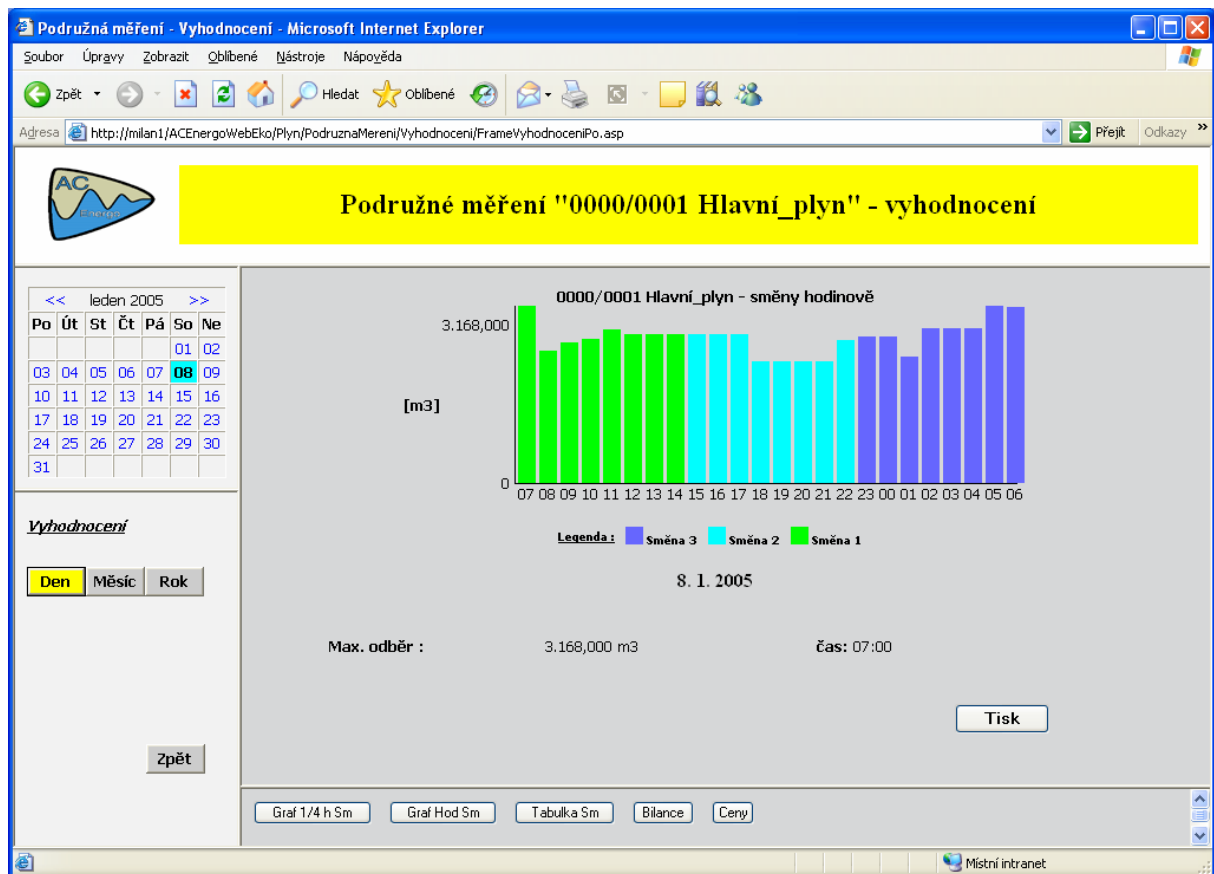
Podružná měření - Vyhodnocení - Microsoft Internet Explorer

Soubor Úpravy Zobrazit Oblíbené Nástroje Nápověda

Zpět Hledat Oblíbené

Adresa http://milan1/ACEnergoWebEko/Plyn/PodruznaMereni/Vyhodnoceni/FrameVyhodnoceniPo.asp Přejít Odkazy »

AC Energo

Podružné měření "0000/0001 Hlavní_plyn" - vyhodnocení

| << | | leden 2005 | | | | >> |
|---|---|---|---|---|---|---|
| Po | Út | St | Čt | Pá | So | Ne |
| | | | | | 01 | 02 |
| 03 | 04 | 05 | 06 | 07 | 08 | 09 |
| 10 | 11 | 12 | 13 | 14 | 15 | 16 |
| 17 | 18 | 19 | 20 | 21 | 22 | 23 |
| 24 | 25 | 26 | 27 | 28 | 29 | 30 |
| 31 | | | | | | |

Vyhodnocení

Den Měsíc Rok

Zpět

0000/0001 Hlavní_plyn - směny hodinově

3.168,000

[m3]

0

07 08 09 10 11 12 13 14 15 16 17 18 19 20 21 22 23 00 01 02 03 04 05 06

Legenda : Směna 3 Směna 2 Směna 1

8. 1. 2005

Max. odběr : 3.168,000 m3 čas: 07:00

Tisk

Graf 1/4 h Sm Graf Hod Sm Tabulka Sm Bilance Ceny

Místní intranet